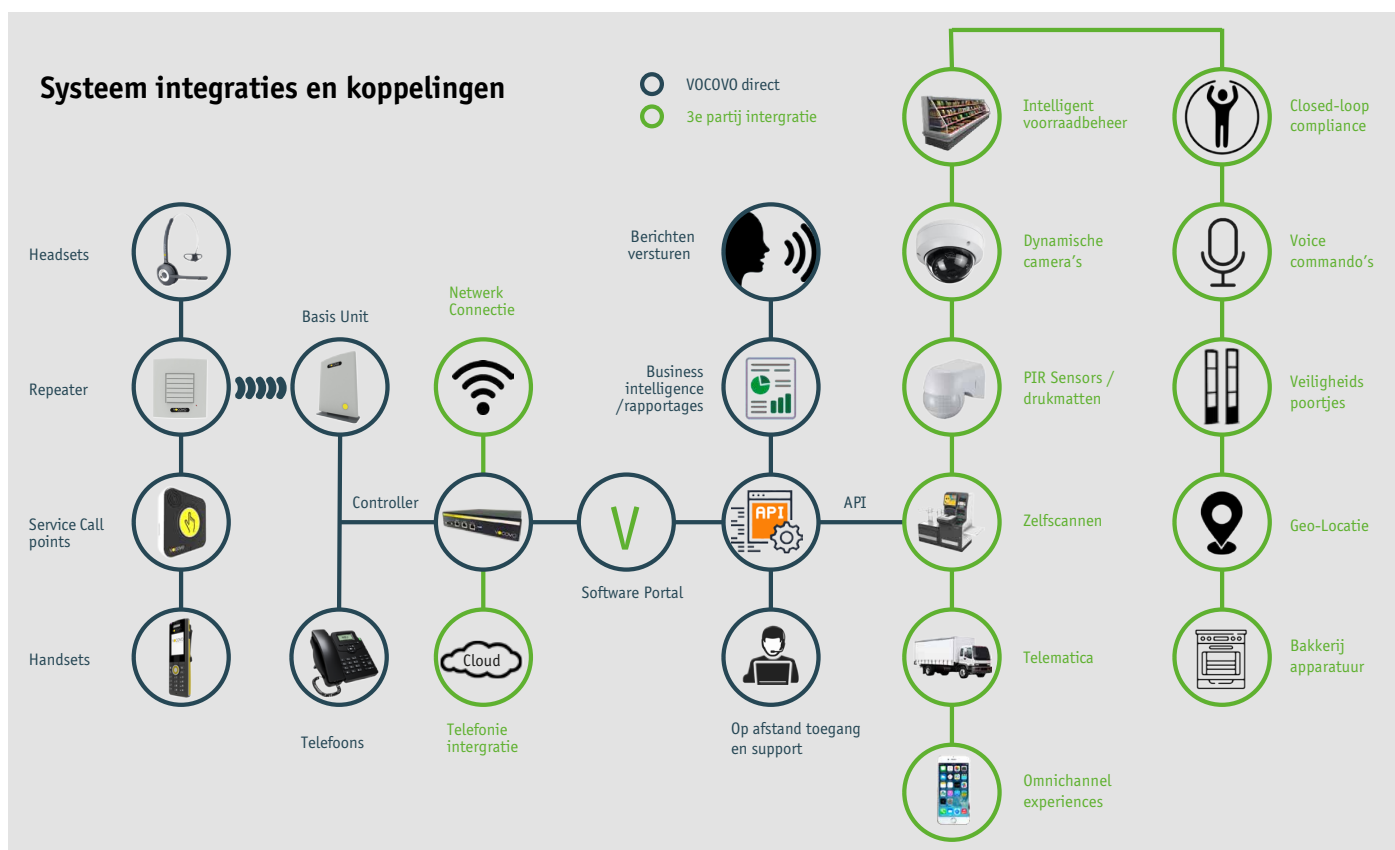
Systeem integraties en koppelingen

VOCOVO direct
3e partij intergratie

Headsets

Repeater

Service Call points

Handsets

Basis Unit

Controller

Telefoons

Netwerk Connectie

Cloud

Telefonie intergratie

V

Software Portal

Berichten versturen

Business intelligence /rapportages

API

API

Op afstand toegang en support

Intelligent voorraadbeheer

Dynamische camera's

PIR Sensors / drukmatten

Zelfscannen

Telematica

Omnichannel experiences

Closed-loop compliance

Voice commando's

Veiligheids poortjes

Geo-Locatie

Bakkerij apparatuur